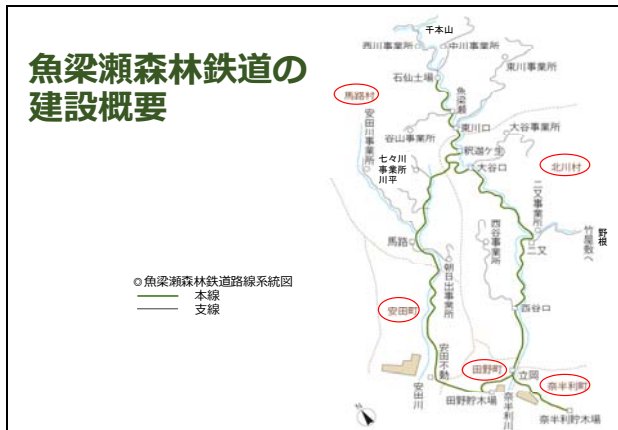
魚梁瀬森林鉄道の
建設概要

千本山
西川事業所
中川事業所
東川事業所
石仙土場
馬路村
魚梁瀬
安田川事業所
東川口
大谷事業所
谷山事業所
釈迦ケ生
北川村
七々川事業所
川平
大谷口
二又事業所
竹屋敷へ
野根
西谷事業所
二又
馬路
朝日出事業所
◎魚梁瀬森林鉄道路線系統図
本線
支線
安田町
西谷口
安田不動
田野町
立岡
奈半利町
安田川
田野貯木場
奈半利川
奈半利貯木場